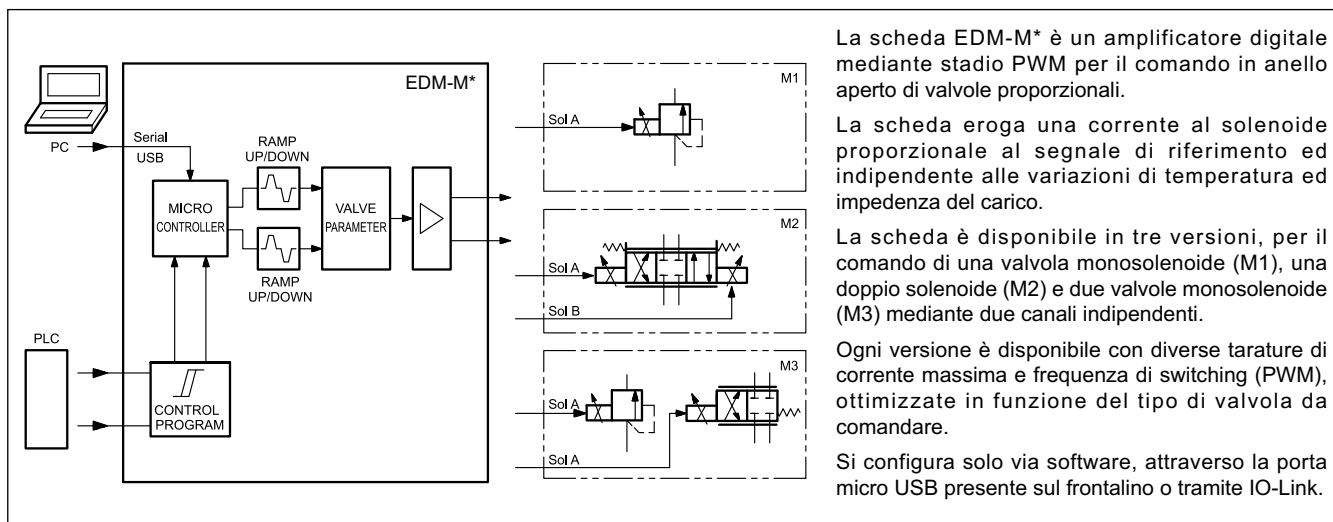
EDM-M*

PC

Serial

USB

RAMP UP/DOWN

MICRO CONTROLLER

VALVE PARAMETER

RAMP UP/DOWN

PLC

CONTROL PROGRAM

M1

Sol A

M2

Sol A

Sol B

M3

Sol A

Sol A

La scheda EDM-M* è un amplificatore digitale mediante stadio PWM per il comando in anello aperto di valvole proporzionali.

La scheda eroga una corrente al solenoide proporzionale al segnale di riferimento ed indipendente alle variazioni di temperatura ed impedenza del carico.

La scheda è disponibile in tre versioni, per il comando di una valvola monosolenoide (M1), una doppio solenoide (M2) e due valvole monosolenoide (M3) mediante due canali indipendenti.

Ogni versione è disponibile con diverse tarature di corrente massima e frequenza di switching (PWM), ottimizzate in funzione del tipo di valvola da comandare.

Si configura solo via software, attraverso la porta micro USB presente sul frontalino o tramite IO-Link.